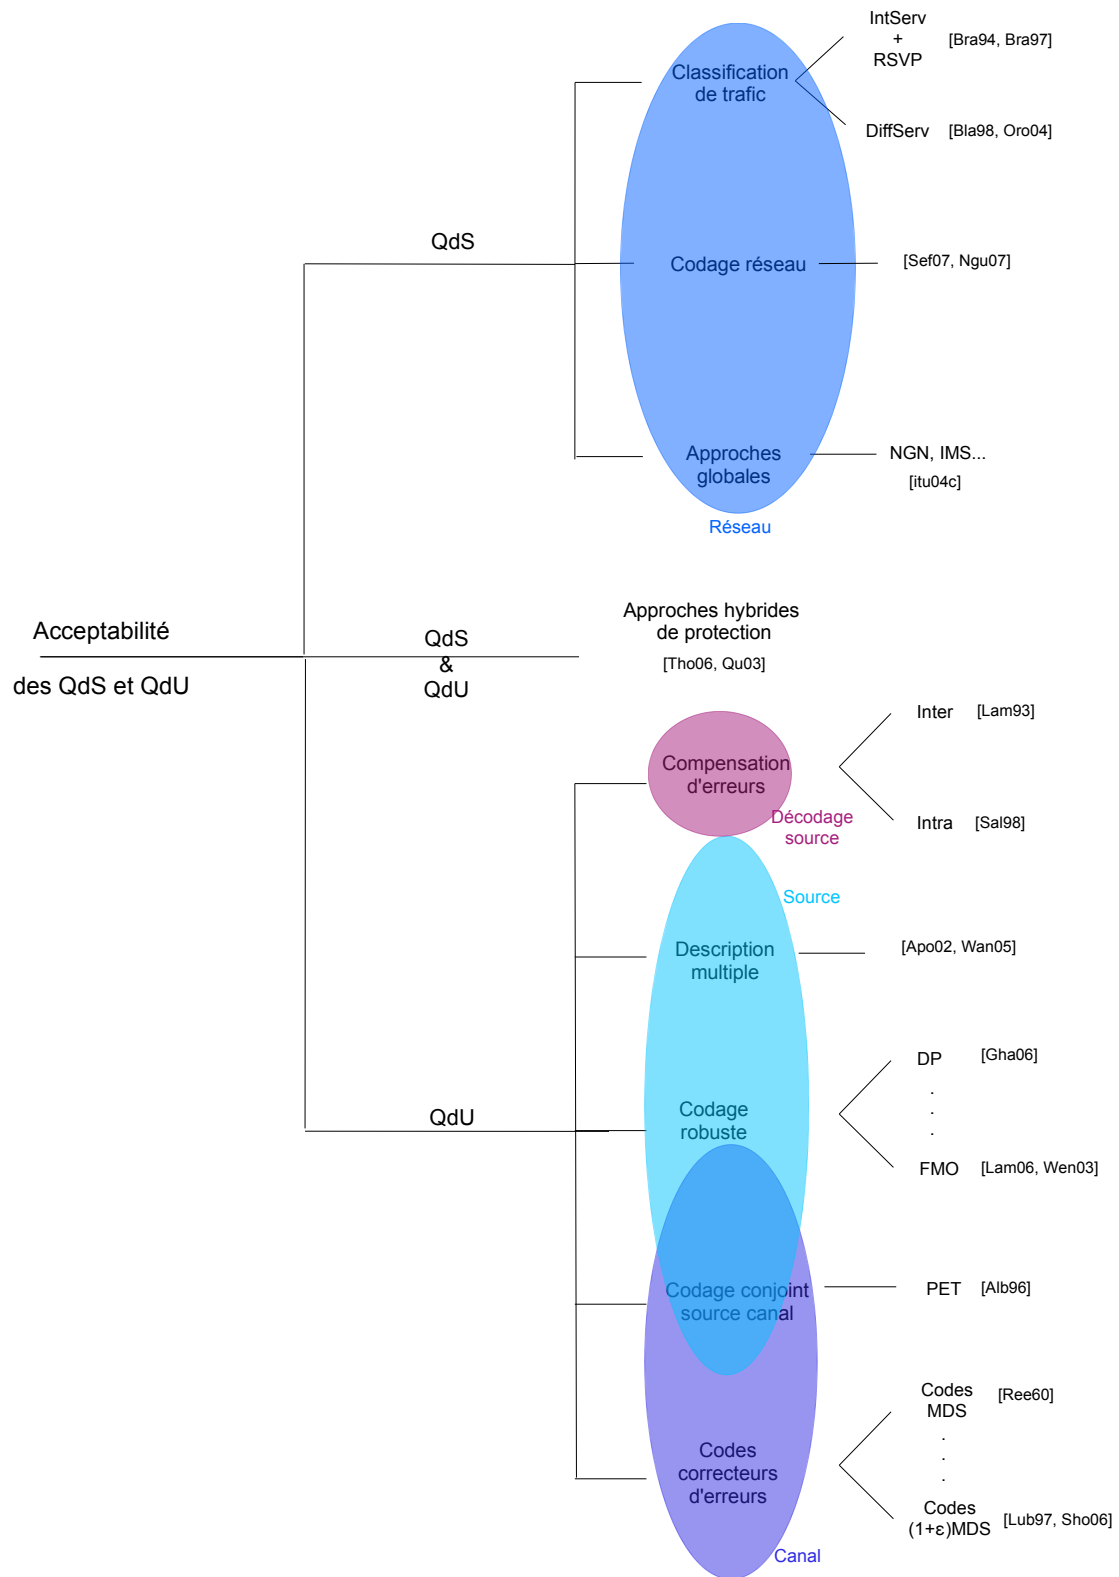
IntServ
+
RSVP
[Bra94, Bra97]

Classification de trafic

DiffServ [Bla98, Oro04]

QdS

Codage réseau [Sef07, Ngu07]

Approches globales

NGN, IMS...
[itu04c]

Réseau

Approches hybrides de protection
[Tho06, Qu03]

Acceptabilité

des QdS et QdU

QdS
&
QdU

Inter [Lam93]

Compensation d'erreurs

Décodage source

Intra [Sal98]

Source

Description multiple [Apo02, Wan05]

DP [Gha06]
.
.
.

QdU

Codage robuste

FMO [Lam06, Wen03]

Codage conjoint source canal

PET [Alb96]

Codes MDS [Ree60]
.
.
.

Codes correcteurs d'erreurs

Codes (1+ε)MDS [Lub97, Sho06]

Canal